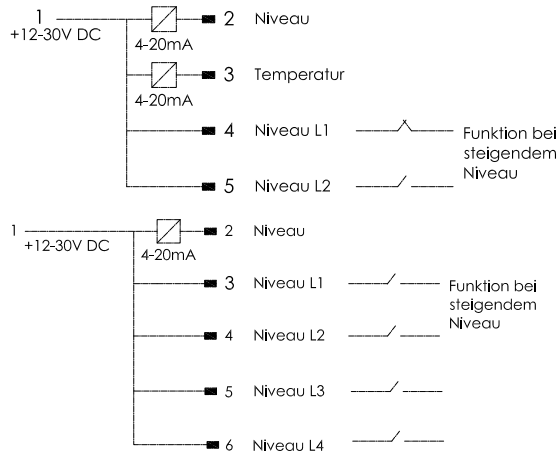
1
+12-30V DC

4-20mA
2 Niveau

4-20mA
3 Temperatur

4 Niveau L1

5 Niveau L2

Funktion bei steigendem Niveau

1
+12-30V DC

4-20mA
2 Niveau

3 Niveau L1

4 Niveau L2

5 Niveau L3

6 Niveau L4

Funktion bei steigendem Niveau